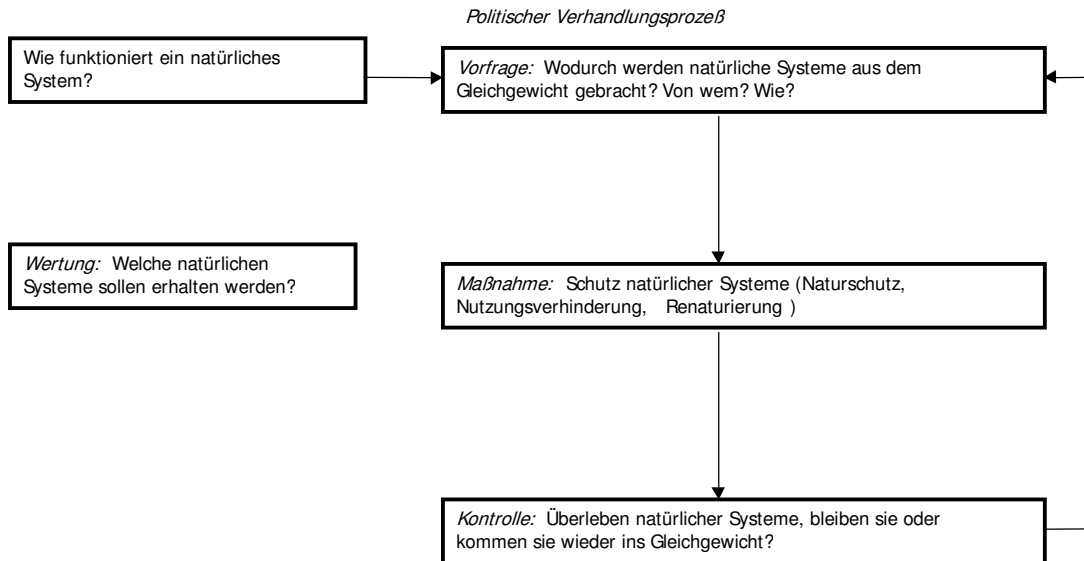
Politischer Verhandlungsprozeß

Wie funktioniert ein natürliches System?

Vorfrage: Wodurch werden natürliche Systeme aus dem Gleichgewicht gebracht? Von wem? Wie?

Wertung: Welche natürlichen Systeme sollen erhalten werden?

Maßnahme: Schutz natürlicher Systeme (Naturschutz, Nutzungsverhinderung, Renaturierung )

Kontrolle: Überleben natürlicher Systeme, bleiben sie oder kommen sie wieder ins Gleichgewicht?